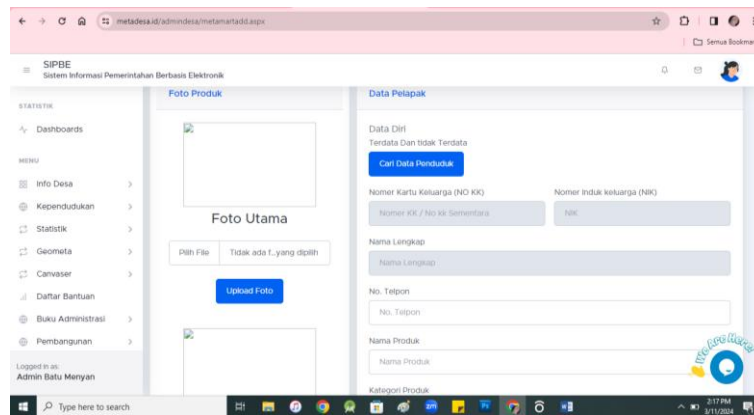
metadesa.id/admindesa/metamartadd.aspx

Semua Bookmark

SIPBE
Sistem Informasi Pemerintahan Berbasis Elektronik

STATISTIK
Dashboards

MENU
Info Desa
Kependudukan
Statistik
Geometa
Canvaser
Daftar Bantuan
Buku Administrasi
Pembangunan

Logged in as:
Admin Batu Menyan

Foto Produk

Foto Utama

Pilih File Tidak ada f...yang dipilih

Upload Foto

Data Pelapak

Data Diri
Terdata Dan tidak Terdata

Cari Data Penduduk

Nomer Kartu Keluarga (NO KK)
Nomer KK / No kk Sementara

Nomer Induk keluarga (NIK)
NIK

Nama Lengkap
Nama Lengkap

No. Telpon
No. Telpon

Nama Produk
Nama Produk

Kategori Produk

We Are Here

Type here to search

2:17 PM
3/11/2024